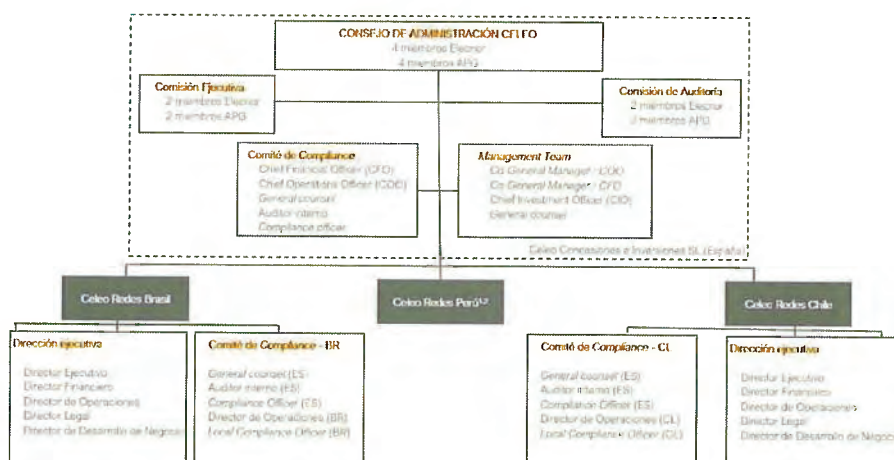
CONSEJO DE ADMINISTRACIÓN CFLEO
4 miembros Elecnor
4 miembros APG

Comisión Ejecutiva
2 miembros Elecnor
2 miembros APG

Comisión de Auditoría
2 miembros Elecnor
2 miembros APG

Comité de Compliance
Chief Financial Officer (CFO)
Chief Operations Officer (COO)
General counsel
Auditor interno
Compliance officer

Management Team
Co General Manager / COO
Co General Manager / CFO
Chief Investment Officer (CIO)
General counsel

Celeo Concesiones e Inversiones SL (España)

Celeo Redes Brasil

Celeo Redes Perú$^{1,2}$

Celeo Redes Chile

Dirección ejecutiva
Director Ejecutivo
Director Financiero
Director de Operaciones
Director Legal
Director de Desarrollo de Negocio

Comité de Compliance - BR
General counsel (ES)
Auditor interno (ES)
Compliance Officer (ES)
Director de Operaciones (BR)
Local Compliance Officer (BR)

Comité de Compliance - CL
General counsel (ES)
Auditor interno (ES)
Compliance Officer (ES)
Director de Operaciones (CL)
Local Compliance Officer (CL)

Dirección ejecutiva
Director Ejecutivo
Director Financiero
Director de Operaciones
Director Legal
Director de Desarrollo de Negocio